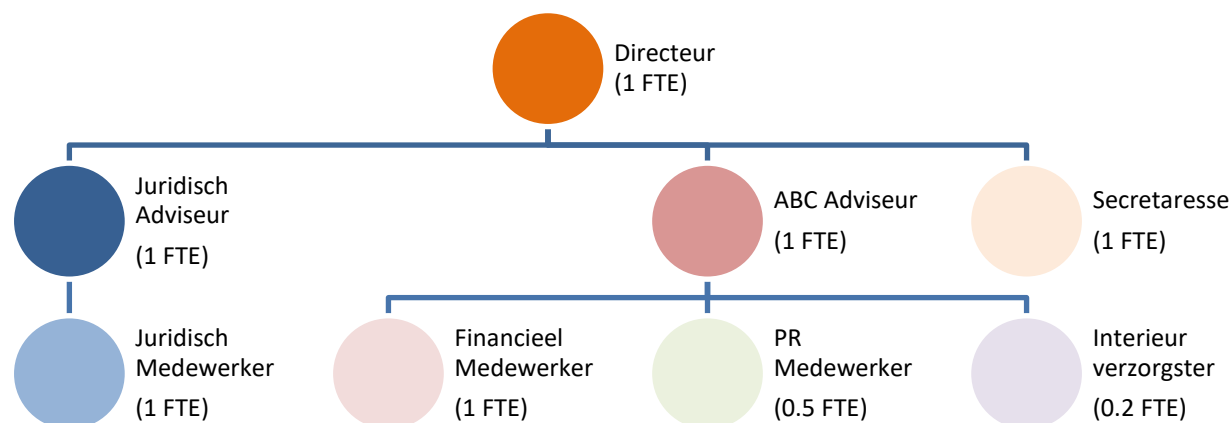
Directeur
(1 FTE)

Juridisch Adviseur
(1 FTE)

ABC Adviseur
(1 FTE)

Secretaresse
(1 FTE)

Juridisch Medewerker
(1 FTE)

Financieel Medewerker
(1 FTE)

PR Medewerker
(0.5 FTE)

Interieur verzorgster
(0.2 FTE)